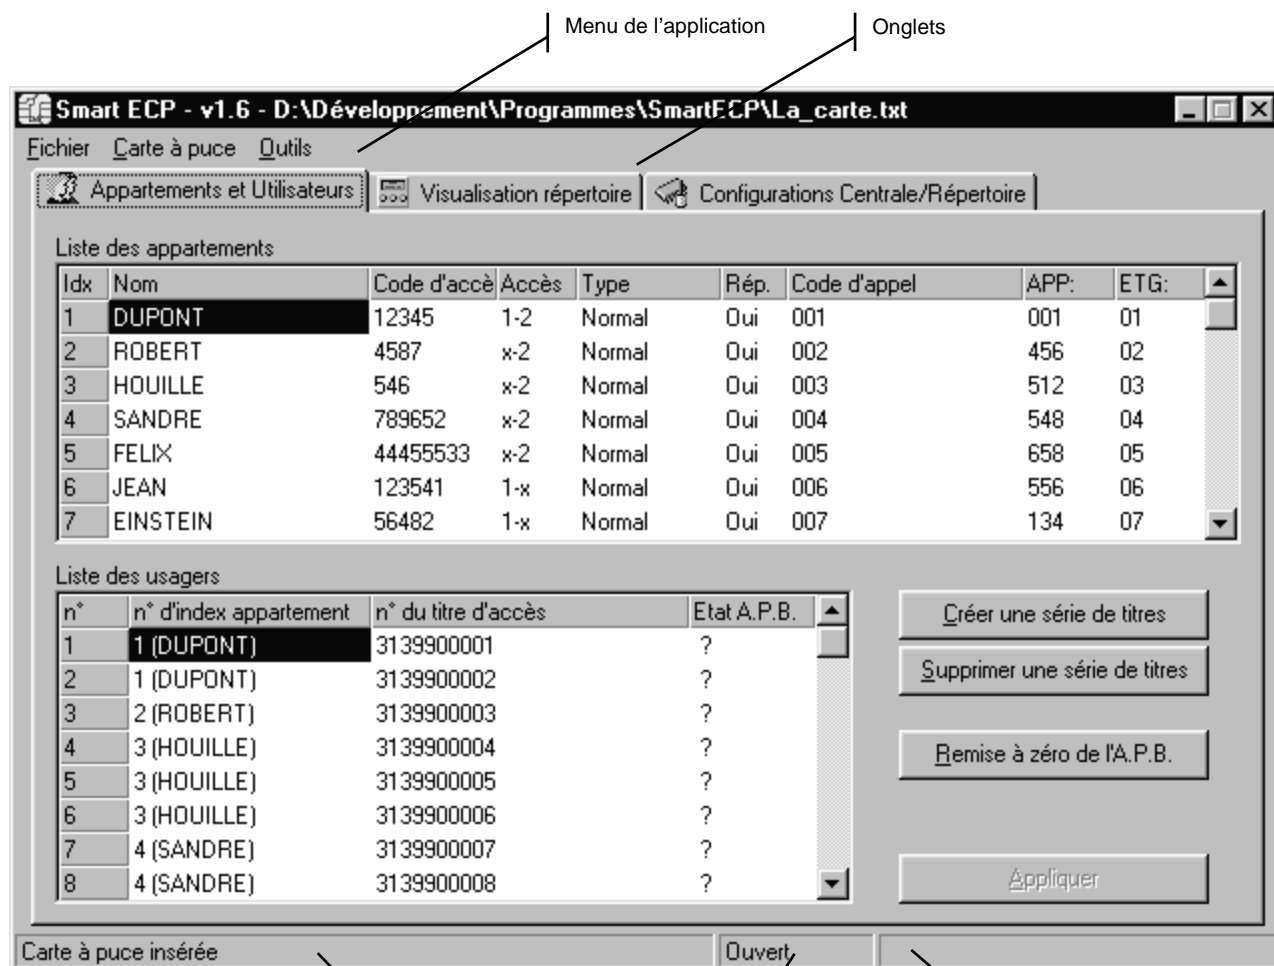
Menu de l'application

Onglets

Smart ECP - v1.6 - D:\Développement\Programmes\SmartECP\La_carte.txt

Fichier Carte à puce Outils

Appartements et Utilisateurs | Visualisation répertoire | Configurations Centrale/Répertoire

Liste des appartements

| Idx | Nom | Code d'accè | Accès | Type | Rép. | Code d'appel | APP: | ETG: |
|---|---|---|---|---|---|---|---|---|
| 1 | DUPONT | 12345 | 1-2 | Normal | Oui | 001 | 001 | 01 |
| 2 | ROBERT | 4587 | x-2 | Normal | Oui | 002 | 456 | 02 |
| 3 | HOUILLE | 546 | x-2 | Normal | Oui | 003 | 512 | 03 |
| 4 | SANDRE | 789652 | x-2 | Normal | Oui | 004 | 548 | 04 |
| 5 | FELIX | 44455533 | x-2 | Normal | Oui | 005 | 658 | 05 |
| 6 | JEAN | 123541 | 1-x | Normal | Oui | 006 | 556 | 06 |
| 7 | EINSTEIN | 56482 | 1-x | Normal | Oui | 007 | 134 | 07 |

Liste des usagers

| n° | n° d'index appartement | n° du titre d'accès | Etat A.P.B. |
|---|---|---|---|
| 1 | 1 (DUPONT) | 3139900001 | ? |
| 2 | 1 (DUPONT) | 3139900002 | ? |
| 3 | 2 (ROBERT) | 3139900003 | ? |
| 4 | 3 (HOUILLE) | 3139900004 | ? |
| 5 | 3 (HOUILLE) | 3139900005 | ? |
| 6 | 3 (HOUILLE) | 3139900006 | ? |
| 7 | 4 (SANDRE) | 3139900007 | ? |
| 8 | 4 (SANDRE) | 3139900008 | ? |

Créer une série de titres

Supprimer une série de titres

Remise à zéro de l'A.P.B.

Appliquer

Carte à puce insérée | Ouvert